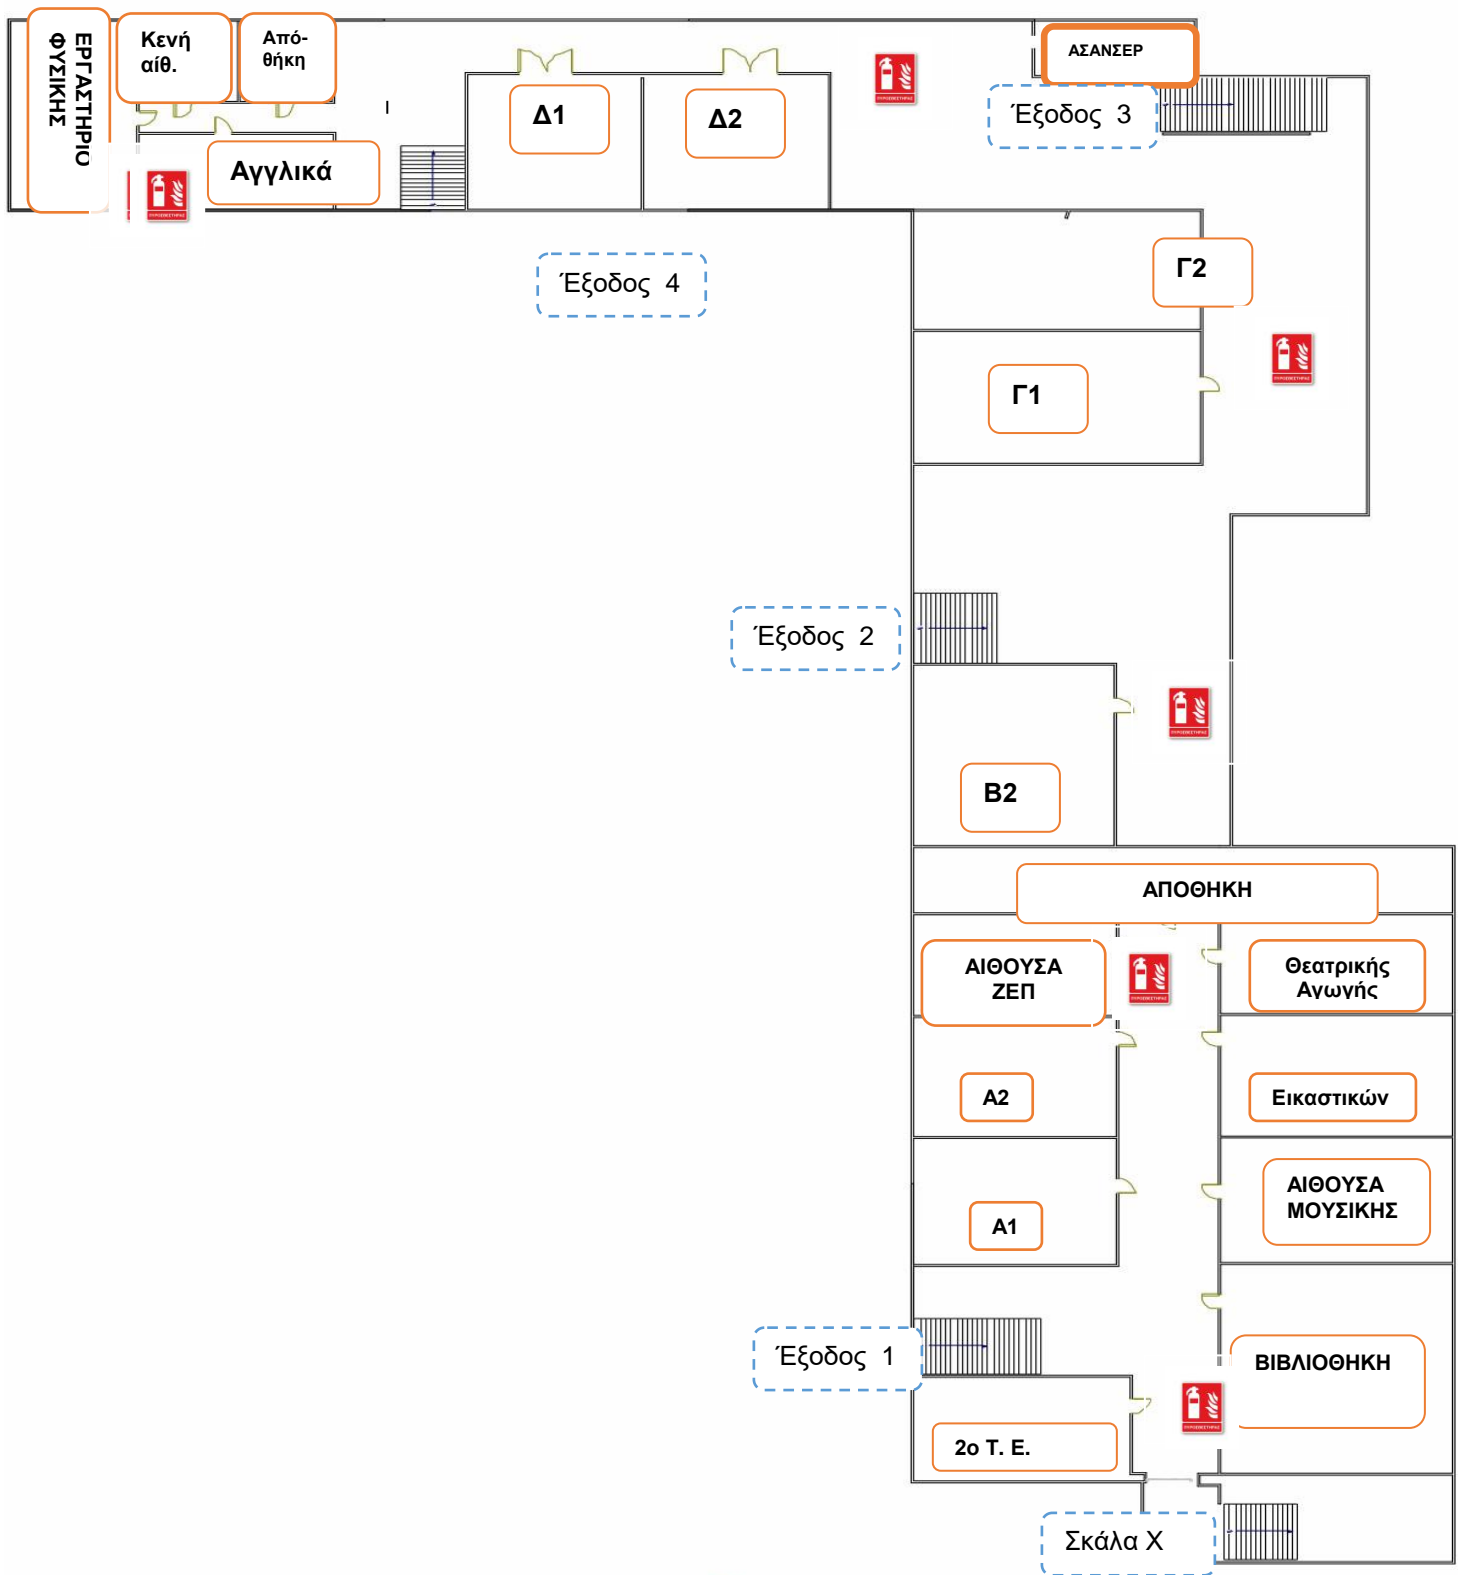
ΕΡΓΑΣΤΗΡΙΟ ΦΥΣΙΚΗΣ

Κενή αίθ.

Από-θήκη

Αγγλικά

Δ1

Δ2

ΑΣΑΝΣΕΡ

Έξοδος 3

Έξοδος 4

Γ2

Γ1

Έξοδος 2

Β2

ΑΠΟΘΗΚΗ

ΑΙΘΟΥΣΑ ΖΕΠ

Θεατρικής Αγωγής

Α2

Εικαστικών

Α1

ΑΙΘΟΥΣΑ ΜΟΥΣΙΚΗΣ

Έξοδος 1

ΒΙΒΛΙΟΘΗΚΗ

2ο Τ. Ε.

Σκάλα Χ